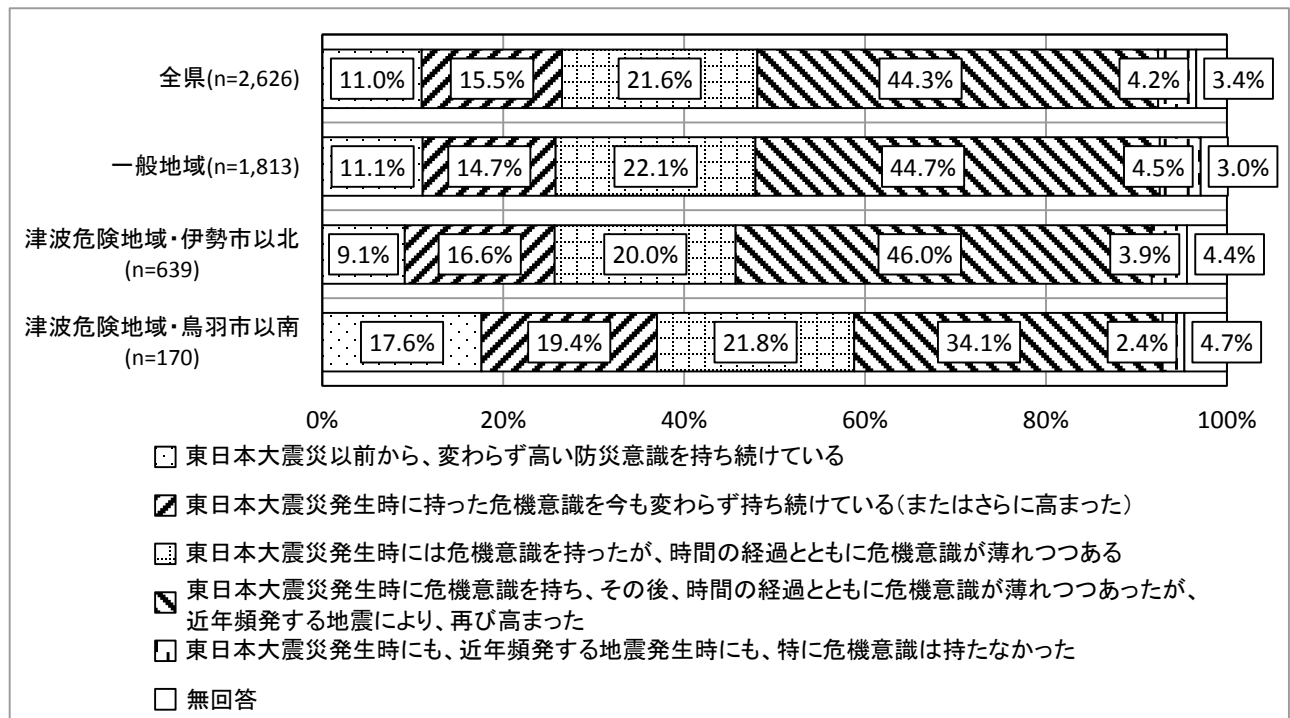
全県(n=2,626)
11.0% 15.5% 21.6% 44.3% 4.2% 3.4%

一般地域(n=1,813)
11.1% 14.7% 22.1% 44.7% 4.5% 3.0%

津波危険地域・伊勢市以北 (n=639)
9.1% 16.6% 20.0% 46.0% 3.9% 4.4%

津波危険地域・鳥羽市以南 (n=170)
17.6% 19.4% 21.8% 34.1% 2.4% 4.7%

0% 20% 40% 60% 80% 100%

東日本大震災以前から、変わらず高い防災意識を持ち続けている

東日本大震災発生時に持った危機意識を今も変わらず持ち続けている（またはさらに高まった）

東日本大震災発生時には危機意識を持ったが、時間の経過とともに危機意識が薄れつつある

東日本大震災発生時に危機意識を持ち、その後、時間の経過とともに危機意識が薄れつつあったが、近年頻発する地震により、再び高まった

東日本大震災発生時にも、近年頻発する地震発生時にも、特に危機意識は持たなかった

無回答